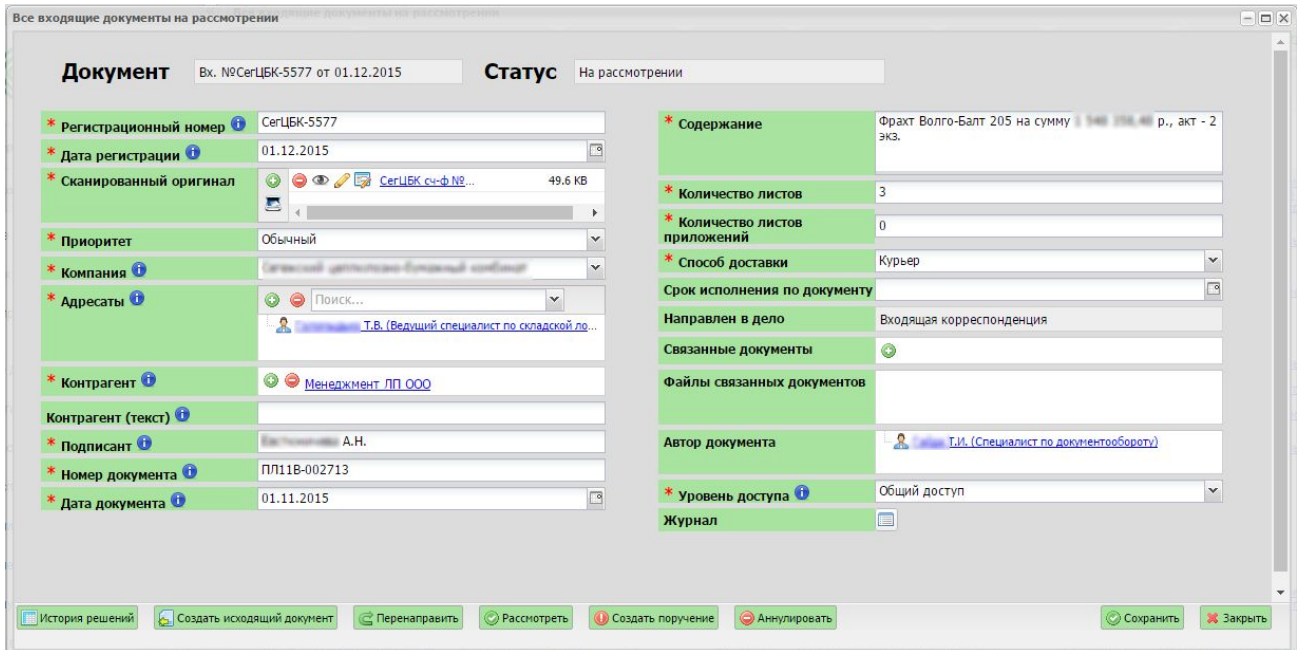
Все входящие документы на рассмотрении

Документ Вх. №СегЦБК-5577 от 01.12.2015 Статус На рассмотрении

* Регистрационный номер СегЦБК-5577
* Дата регистрации 01.12.2015
* Сканированный оригинал СегЦБК сч-ф №... 49.6 KB
* Приоритет Обычный
* Компания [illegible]
* Адресаты Поиск...
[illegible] Т.В. (Ведущий специалист по складской ло...
* Контрагент Менеджмент ЛП ООО
Контрагент (текст)
* Подписант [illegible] А.Н.
* Номер документа ПЛ11В-002713
* Дата документа 01.11.2015

* Содержание Фрахт Волго-Балт 205 на сумму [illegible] р., акт - 2 экз.
* Количество листов 3
* Количество листов приложений 0
* Способ доставки Курьер
Срок исполнения по документу
Направлен в дело Входящая корреспонденция
Связанные документы
Файлы связанных документов
Автор документа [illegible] Т.И. (Специалист по документообороту)
* Уровень доступа Общий доступ
Журнал

История решений Создать исходящий документ Перенаправить Рассмотреть Создать поручение Аннулировать Сохранить Закрыть